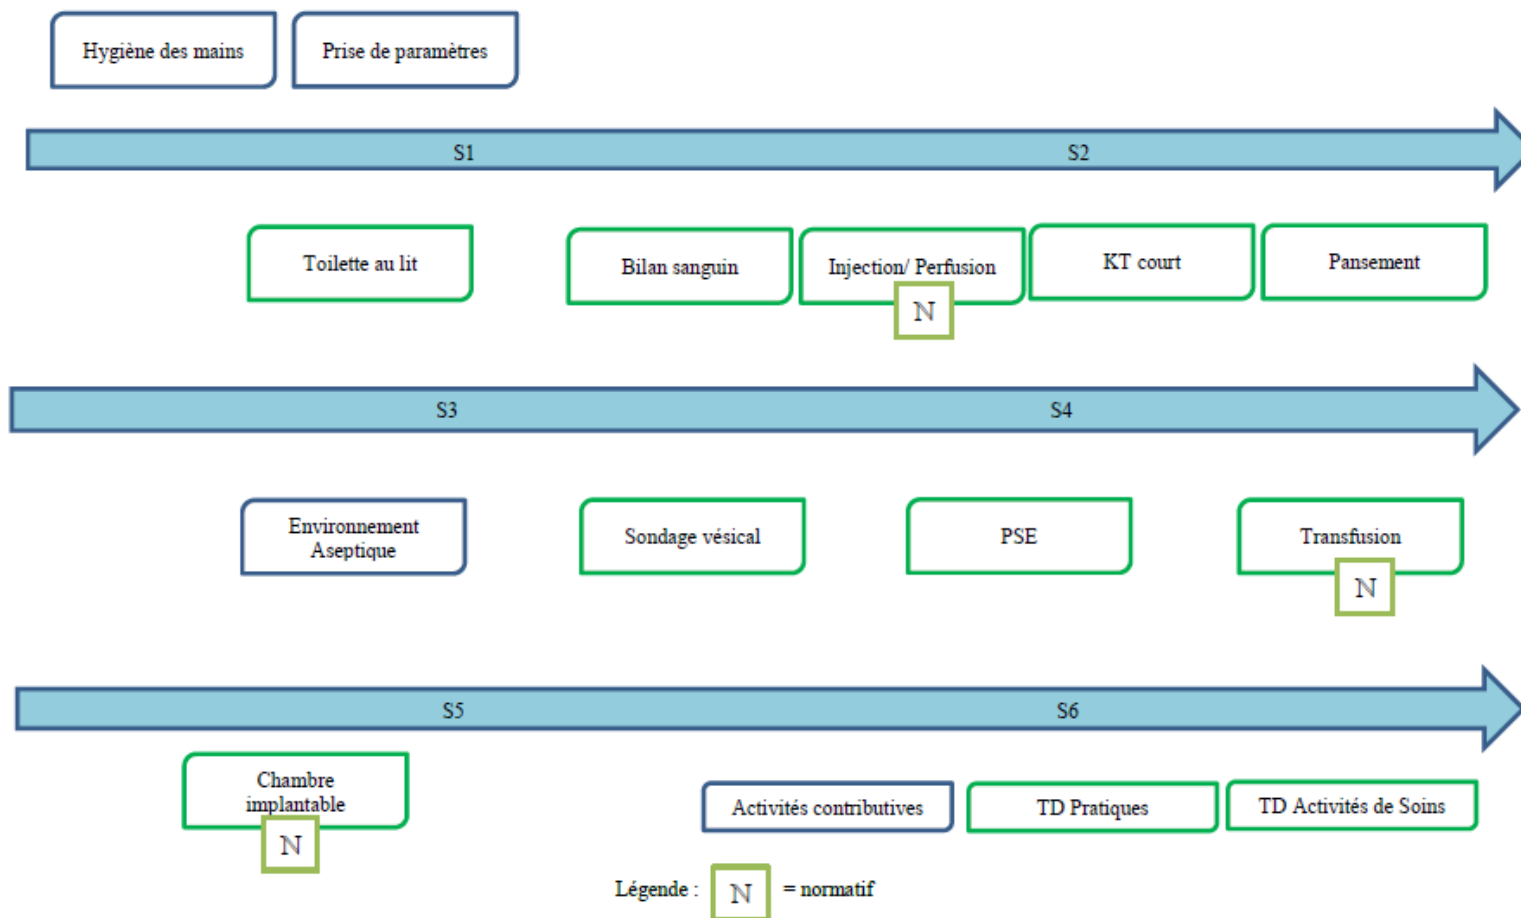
Hygiène des mains

Prise de paramètres

S1

S2

Toilette au lit

Bilan sanguin

Injection/ Perfusion

N

KT court

Pansement

S3

S4

Environnement Aseptique

Sondage vésical

PSE

Transfusion

N

S5

S6

Chambre implantable

N

Activités contributives

TD Pratiques

TD Activités de Soins

Légende : N = normatif